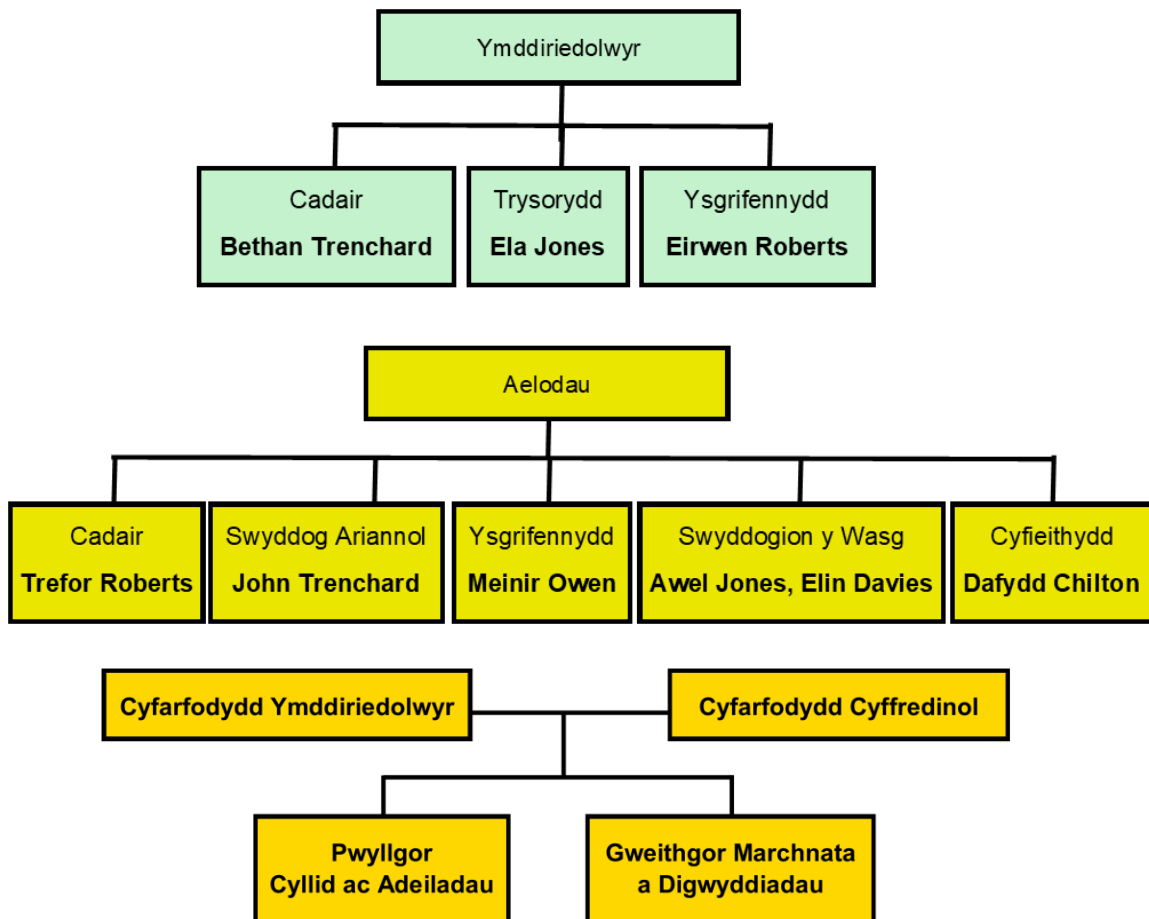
Ymddiriedolwyr

Cadair
**Bethan Trenchard**

Trysorydd
**Ela Jones**

Ysgrifennydd
**Eirwen Roberts**

Aelodau

Cadair
**Trefor Roberts**

Swyddog Ariannol
**John Trenchard**

Ysgrifennydd
**Meinir Owen**

Swyddogion y Wasg
**Awel Jones, Elin Davies**

Cyfieithydd
**Dafydd Chilton**

**Cyfarfodydd Ymddiriedolwyr**

**Cyfarfodydd Cyffredinol**

**Pwyllgor Cyllid ac Adeiladau**

**Gweithgor Marchnata a Digwyddiadau**